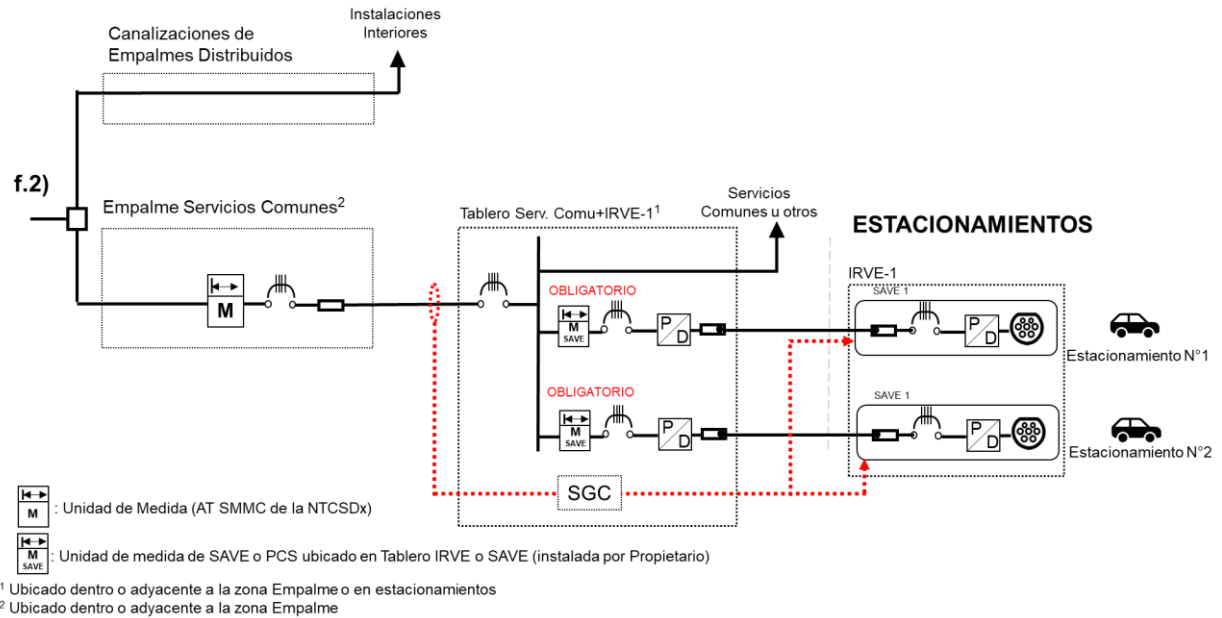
Canalizaciones de Empalmes Distribuidos

Instalaciones Interiores

f.2)

Empalme Servicios Comunes$^2$

M

Tablero Serv. Comu+IRVE-1$^1$

Servicios Comunes u otros

ESTACIONAMIENTOS

OBLIGATORIO

M SAVE

P D

OBLIGATORIO

M SAVE

P D

IRVE-1

SAVE 1

P D

Estacionamiento N°1

SAVE 1

P D

Estacionamiento N°2

SGC

M : Unidad de Medida (AT SMMC de la NTCSDx)

M SAVE : Unidad de medida de SAVE o PCS ubicado en Tablero IRVE o SAVE (instalada por Propietario)

$^1$ Ubicado dentro o adyacente a la zona Empalme o en estacionamientos
$^2$ Ubicado dentro o adyacente a la zona Empalme